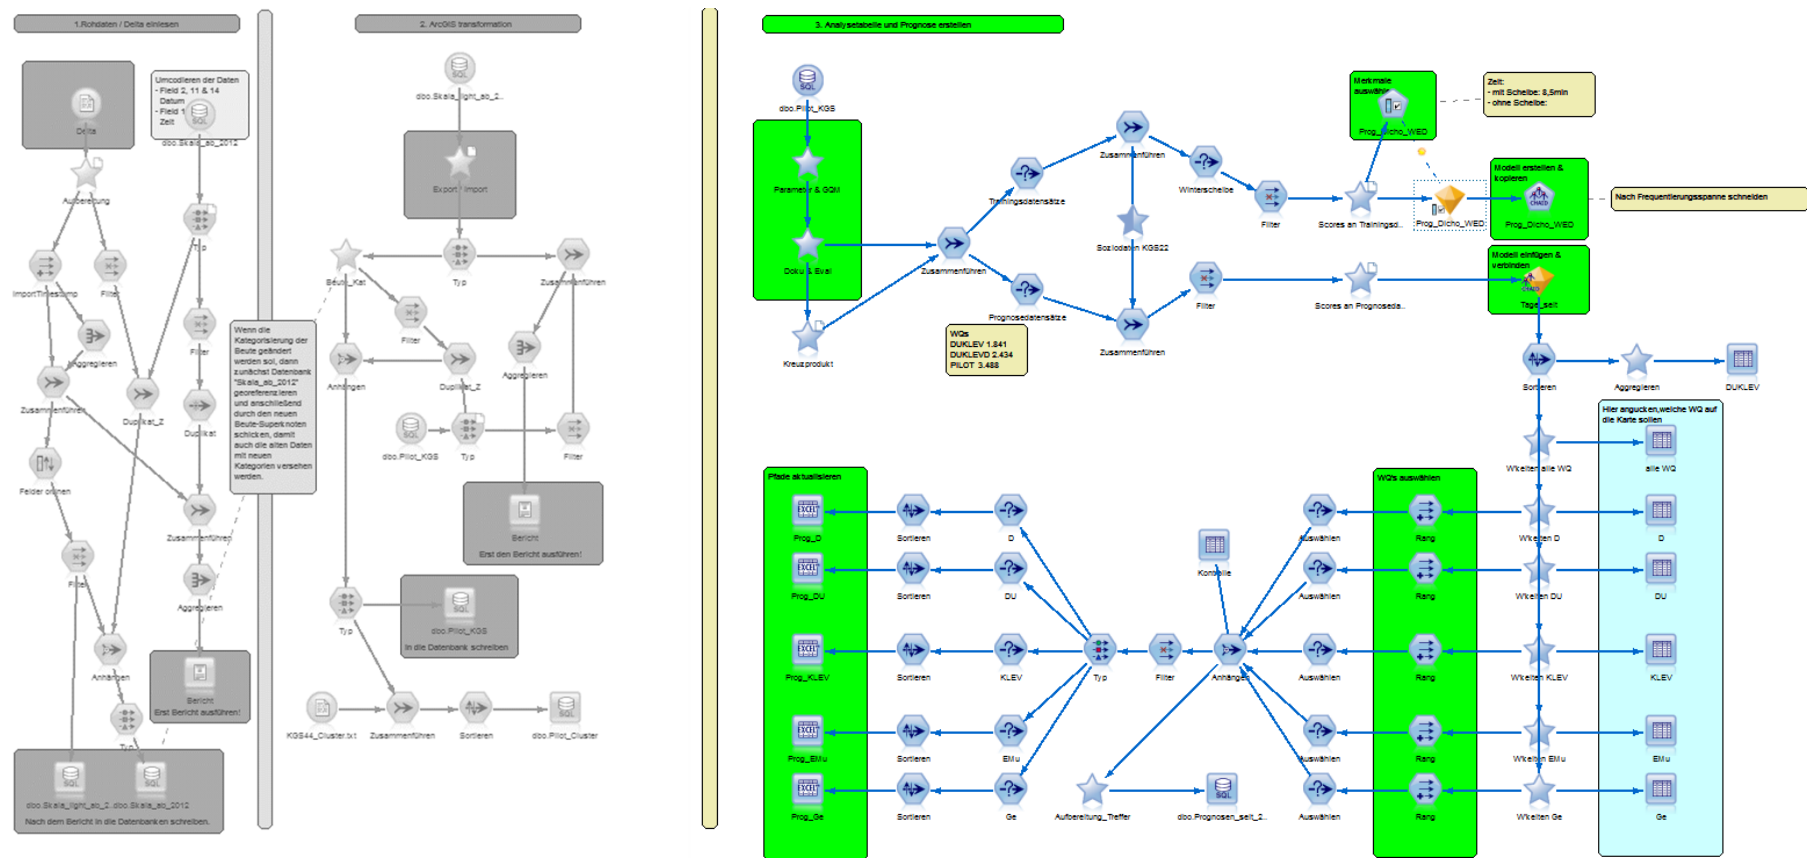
1.Rohdaten / Delta einlesen

Delta

Umcodieren der Daten
- Field 2, 11 & 14
Datum
- Field 1
Zeit

dbo.Skala_ab_2012

Aufbereitung

Typ

Import Timestamp

Filter

Aggregieren

Filter

Zusammenführen

Duplikat_Z

Duplikat

Felder ordnen

Zusammenführen

Filter

Aggregieren

Anhängen

Typ

Bericht
Erst Bericht ausführen!

dbo.Skala_light_ab_2... dbo.Skala_ab_2012
Nach dem Bericht in die Datenbanken schreiben.

Wenn die Kategorisierung der Beute geändert werden soll, dann zunächst Datenbank "Skala_ab_2012" georeferenzieren und anschließend durch den neuen Beute-Superknoten schicken, damit auch die alten Daten mit neuen Kategorien versehen werden.

2. ArcGIS transformation

dbo.Skala_light_ab_2...

Export / Import

Beute_Kat

Typ

Zusammenführen

Filter

Aggregieren

Anhängen

Duplikat_Z

dbo.Pilot_KGS

Typ

Filter

Bericht
Erst den Bericht ausführen!

Typ

dbo.Pilot_KGS
In die Datenbank schreiben

KGS44_Cluster.txt

Zusammenführen

Sortieren

dbo.Pilot_Cluster

3. Analysetabelle und Prognose erstellen

dbo.Pilot_KGS

Parameter & GGM

Doku & Eval

Kreuzprodukt

Zusammenführen

Trainingsdatensätze

Prognosedatensätze

WQs
DUKLEV 1.841
DUKLEVD 2.434
PILOT 3.488

Zusammenführen

Soziodaten KGS22

Zusammenführen

Winterscheibe

Filter

Filter

Scores an Trainingsd...

Scores an Prognoseda...

Merkmale auswählen

Prog_Dicho_WED

Zeit:
- mit Scheibe: 8,5min
- ohne Scheibe:

Prog_Dicho_WED

Modell erstellen & kopieren

Prog_Dicho_WED

Nach Frequentierungsspanne schneiden

Modell einfügen & verbinden

Tage_selt

Sortieren

Aggregieren

DUKLEV

Hier angucken,welche WQ auf die Karte sollen

W'keiten alle WQ

alle WQ

Pfade aktualisieren

Prog_D
Sortieren
D

Prog_DU
Sortieren
DU

Prog_KLEV
Sortieren
KLEV

Prog_EMu
Sortieren
EMu

Prog_Ge
Sortieren
Ge

Typ

Filter

Anhängen

Kontrolle

Aufbereitung_Treffer

dbo.Prognosen_selt_2...

WQ's auswählen

Auswählen
Rang
W'keiten D
D

Auswählen
Rang
W'keiten DU
DU

Auswählen
Rang
W'keiten KLEV
KLEV

Auswählen
Rang
W'keiten EMu
EMu

Auswählen
Rang
W'keiten Ge
Ge